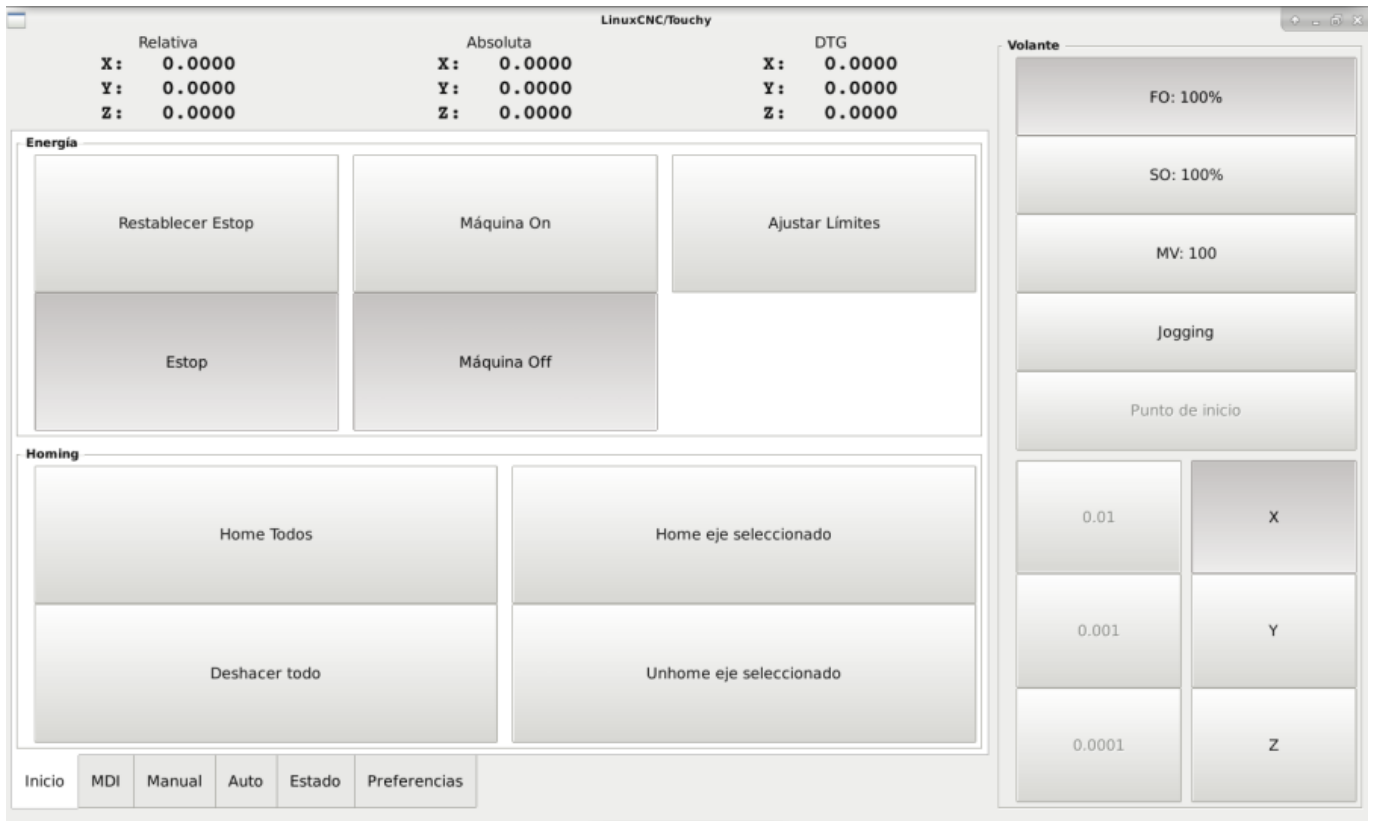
LinuxCNC/Touchy

Relativa
X: 0.0000
Y: 0.0000
Z: 0.0000

Absoluta
X: 0.0000
Y: 0.0000
Z: 0.0000

DTG
X: 0.0000
Y: 0.0000
Z: 0.0000

Energía

Restablecer Estop

Máquina On

Ajustar Límites

Estop

Máquina Off

Homing

Home Todos

Home eje seleccionado

Deshacer todo

Unhome eje seleccionado

Inicio | MDI | Manual | Auto | Estado | Preferencias

Volante

FO: 100%

SO: 100%

MV: 100

Jogging

Punto de inicio

0.01

X

0.001

Y

0.0001

Z